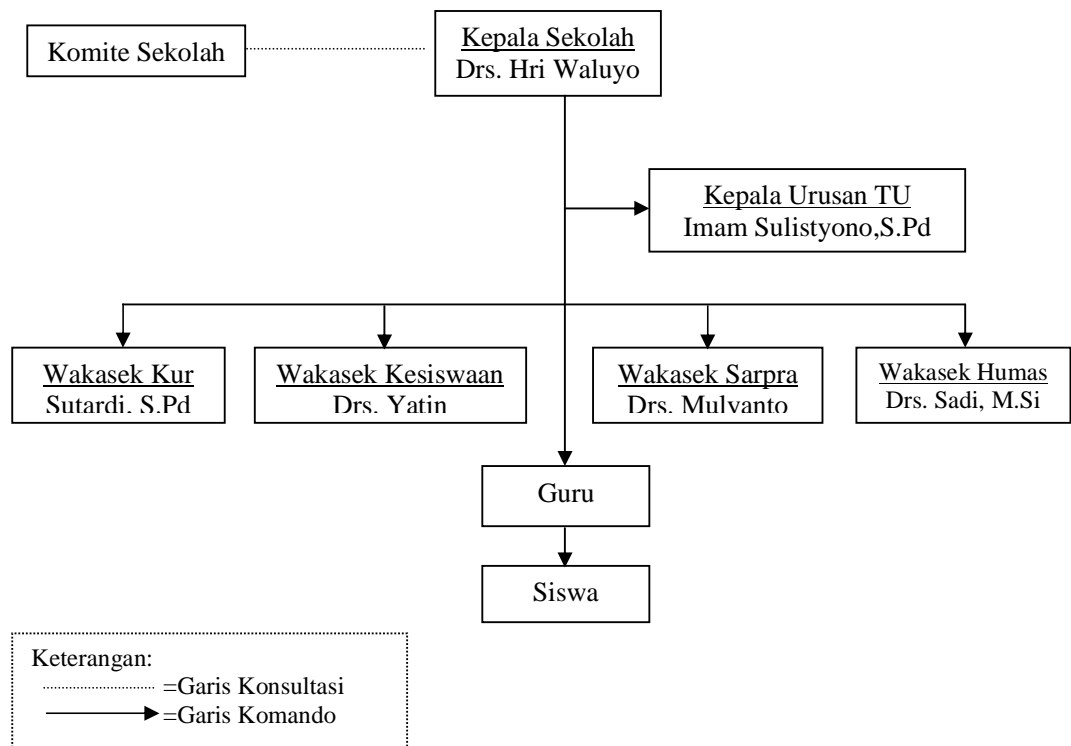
Komite Sekolah

Kepala Sekolah
Drs. Hri Waluyo

Kepala Urusan TU
Imam Sulistyono,S.Pd

Wakasek Kur
Sutardi, S.Pd

Wakasek Kesiswaan
Drs. Yatin

Wakasek Sarpra
Drs. Mulyanto

Wakasek Humas
Drs. Sadi, M.Si

Guru

Siswa

Keterangan:
=Garis Konsultasi
=Garis Komando